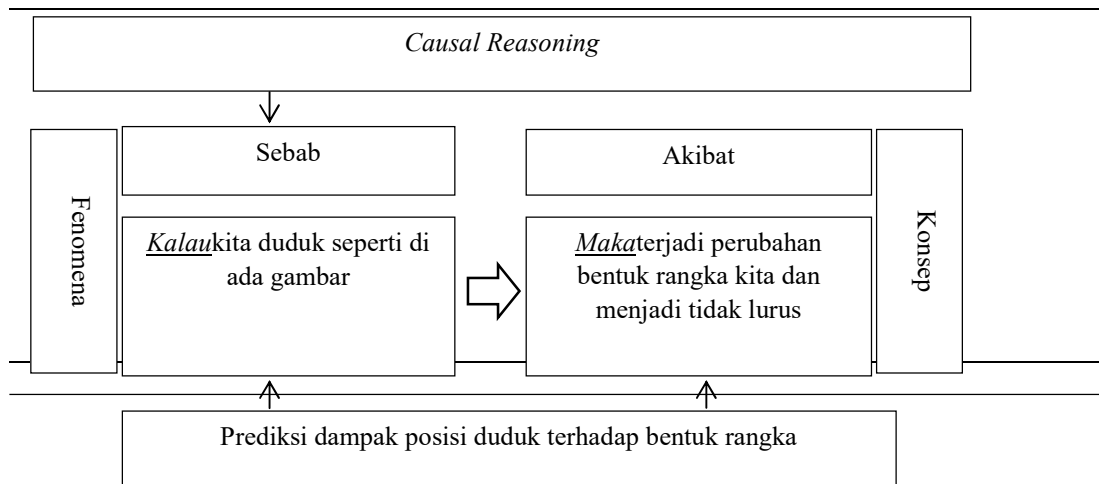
Causal Reasoning

Fenomena

Sebab

Kalaukita duduk seperti di ada gambar

Akibat

Makaterjadi perubahan bentuk rangka kita dan menjadi tidak lurus

Konsep

Prediksi dampak posisi duduk terhadap bentuk rangka